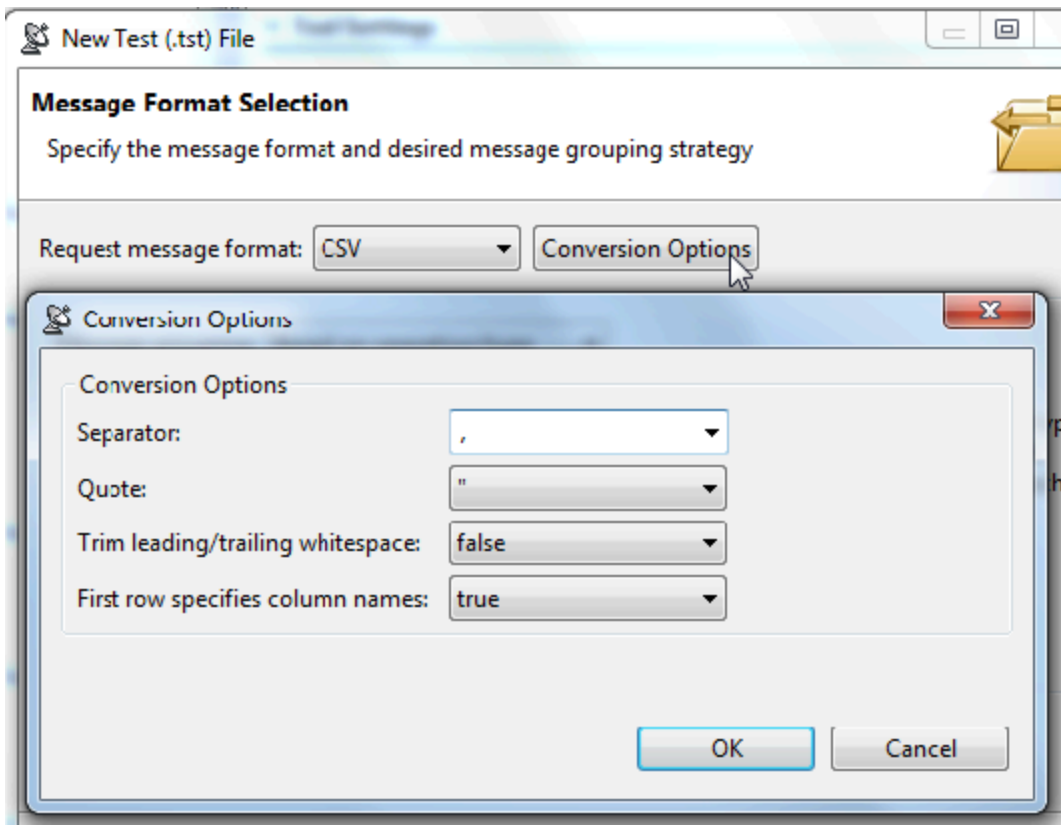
New Test (.tst) File

Message Format Selection

Specify the message format and desired message grouping strategy

Request message format: CSV

Conversion Options

Conversion Options

Conversion Options

Separator: ,

Quote: "

Trim leading/trailing whitespace: false

First row specifies column names: true

OK

Cancel